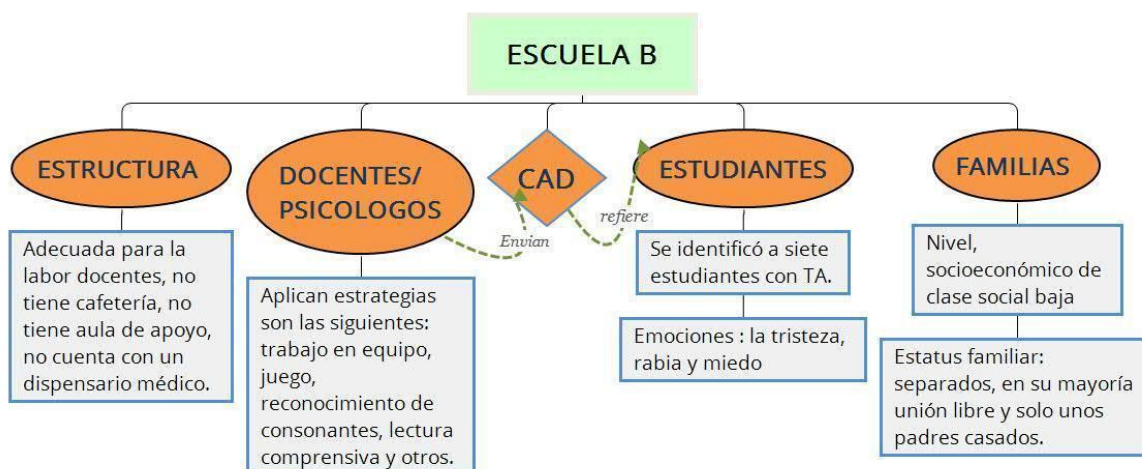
ESCUELA B

ESTRUCTURA

Adecuada para la labor docentes, no tiene cafetería, no tiene aula de apoyo, no cuenta con un dispensario médico.

DOCENTES/ PSICOLOGOS

Aplican estrategias son las siguientes: trabajo en equipo, juego, reconocimiento de consonantes, lectura comprensiva y otros.

Envian

CAD

refiere

ESTUDIANTES

Se identificó a siete estudiantes con TA.

Emociones : la tristeza, rabia y miedo

FAMILIAS

Nivel, socioeconómico de clase social baja

Estatus familiar: separados, en su mayoría unión libre y solo unos padres casados.